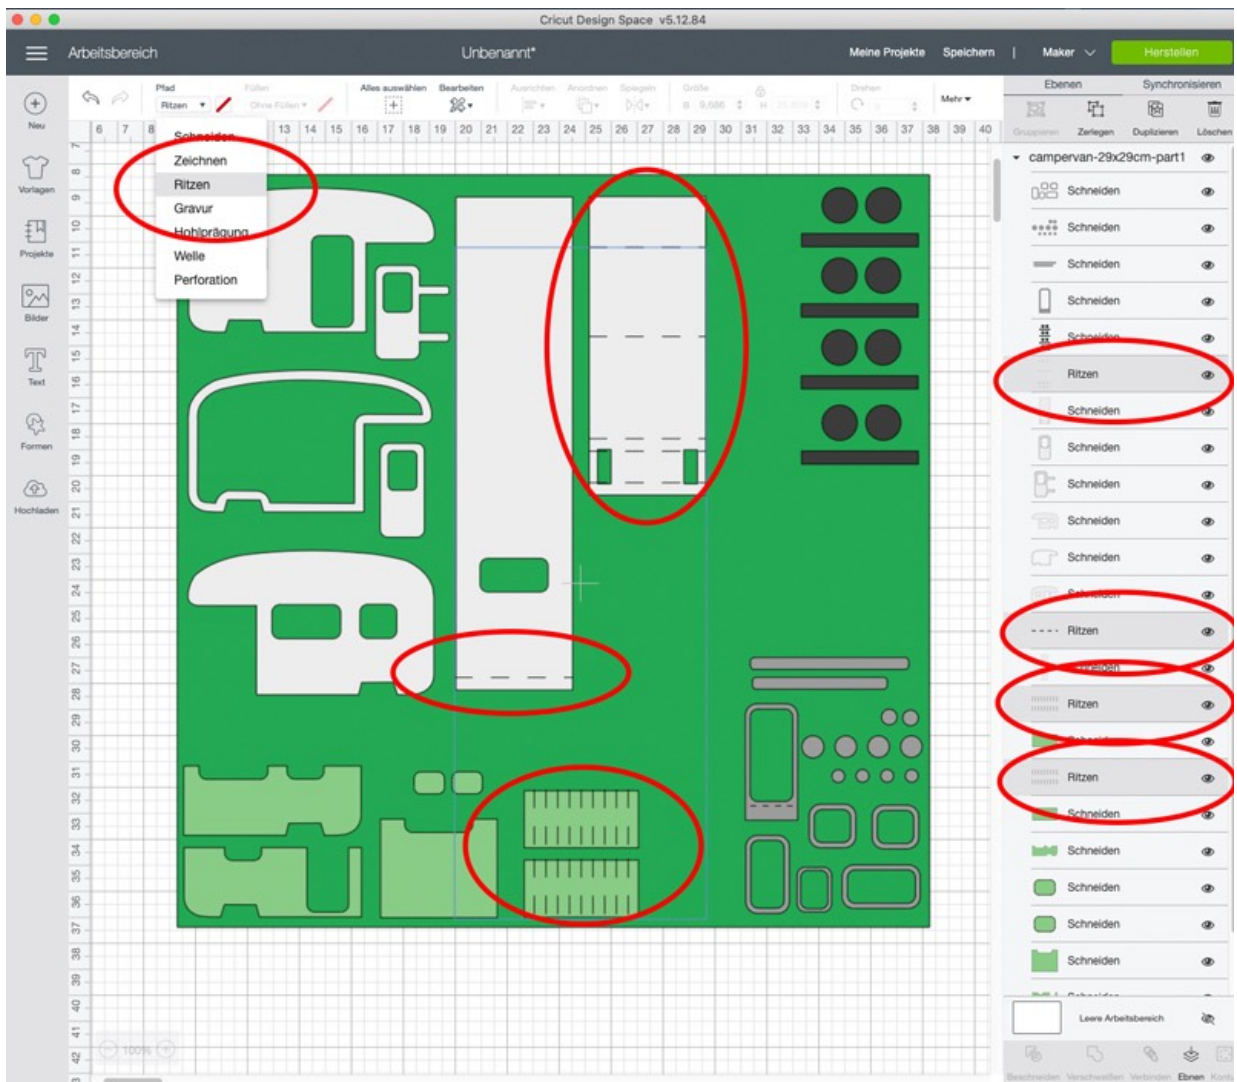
Cricut Design Space v5.12.84

Arbeitsbereich

Unbenannt*

Meine Projekte Speichern | Maker Herstellen

Neu

Vorlagen

Projekte

Bilder

Text

Formen

Hochladen

Pfad

Ritzen

Füllen

Ohne Füllen

Alles auswählen

Bearbeiten

Ausrichten Anordnen Spiegeln Größe Drehen

Mehr

Schneiden

Zeichnen

Ritzen

Gravur

Hohlprägung

Welle

Perforation

6 7 8 13 14 15 16 17 18 19 20 21 22 23 24 25 26 27 28 29 30 31 32 33 34 35 36 37 38 39 40

7 8 9 10 11 12 13 14 15 16 17 18 19 20 21 22 23 24 25 26 27 28 29 30 31 32 33 34 35 36 37 38 39 40 41 42

100%

Ebenen

Synchronisieren

Gruppieren Zerlegen Duplizieren Löschen

campervan-29x29cm-part1

Schneiden

Schneiden

Schneiden

Schneiden

Schneiden

Ritzen

Schneiden

Schneiden

Schneiden

Schneiden

Schneiden

Schneiden

Ritzen

Schneiden

Ritzen

Schneiden

Ritzen

Schneiden

Schneiden

Schneiden

Schneiden

Schneiden

Schneiden

Leere Arbeitsbereich

Beschneiden Verschweißen Verbinden Ebnen Kontur